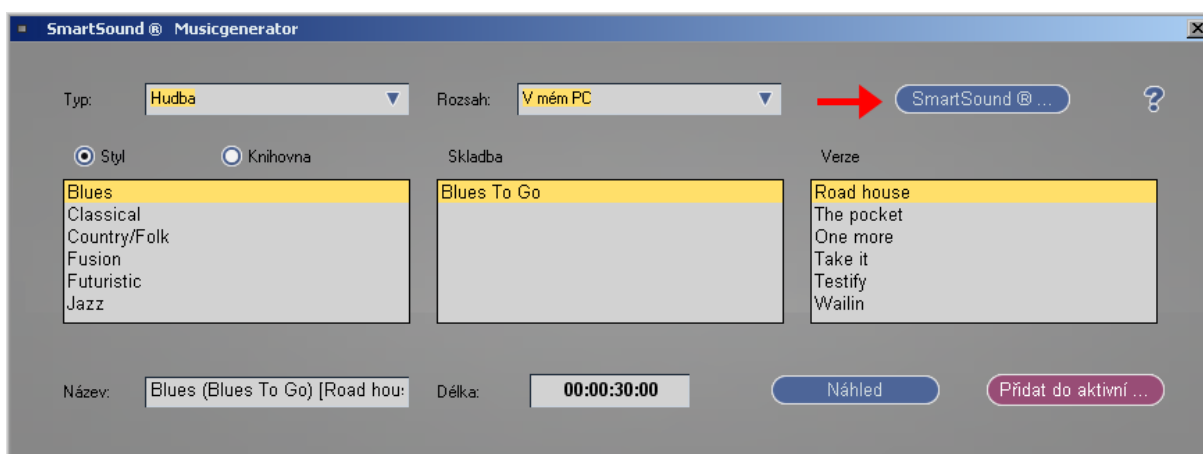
SmartSound ® Musicgenerator

Typ: Hudba

Rozsah: V mém PC

SmartSound ® ...

?

Styl

Knihovna

Skladba

Verze

Blues
Classical
Country/Folk
Fusion
Futuristic
Jazz

Blues To Go

Road house
The pocket
One more
Take it
Testify
Wailin

Název: Blues (Blues To Go) [Road hous

Délka: 00:00:30:00

Náhled

Přidat do aktivní ...